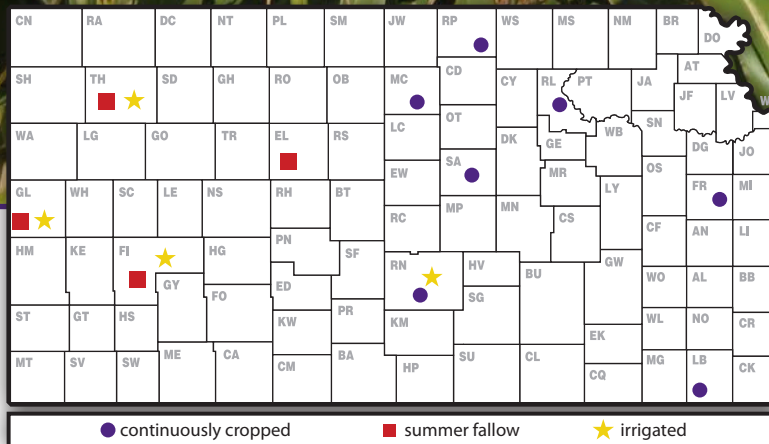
CN RA DC NT PL SM JW RP WS MS NM BR DO
SH TH SD GH RO OB MC CD CY RL PT JA AT JF LV
WA LG GO TR EL RS LC OT DK GE WB SN DG JO
EW SA MR LY OS FR MI
GL WH SC LE NS RH BT MP MN CS CF AN LI
RC
HM KE FI HG PN SF RN HV GW
GY ED BU WO AL BB
FO SG
ST GT HS PR KW KM WL NO CR
MT SV SW ME CA CM BA HP SU CL EK MG LB CK
CQ

continuously cropped summer fallow irrigated